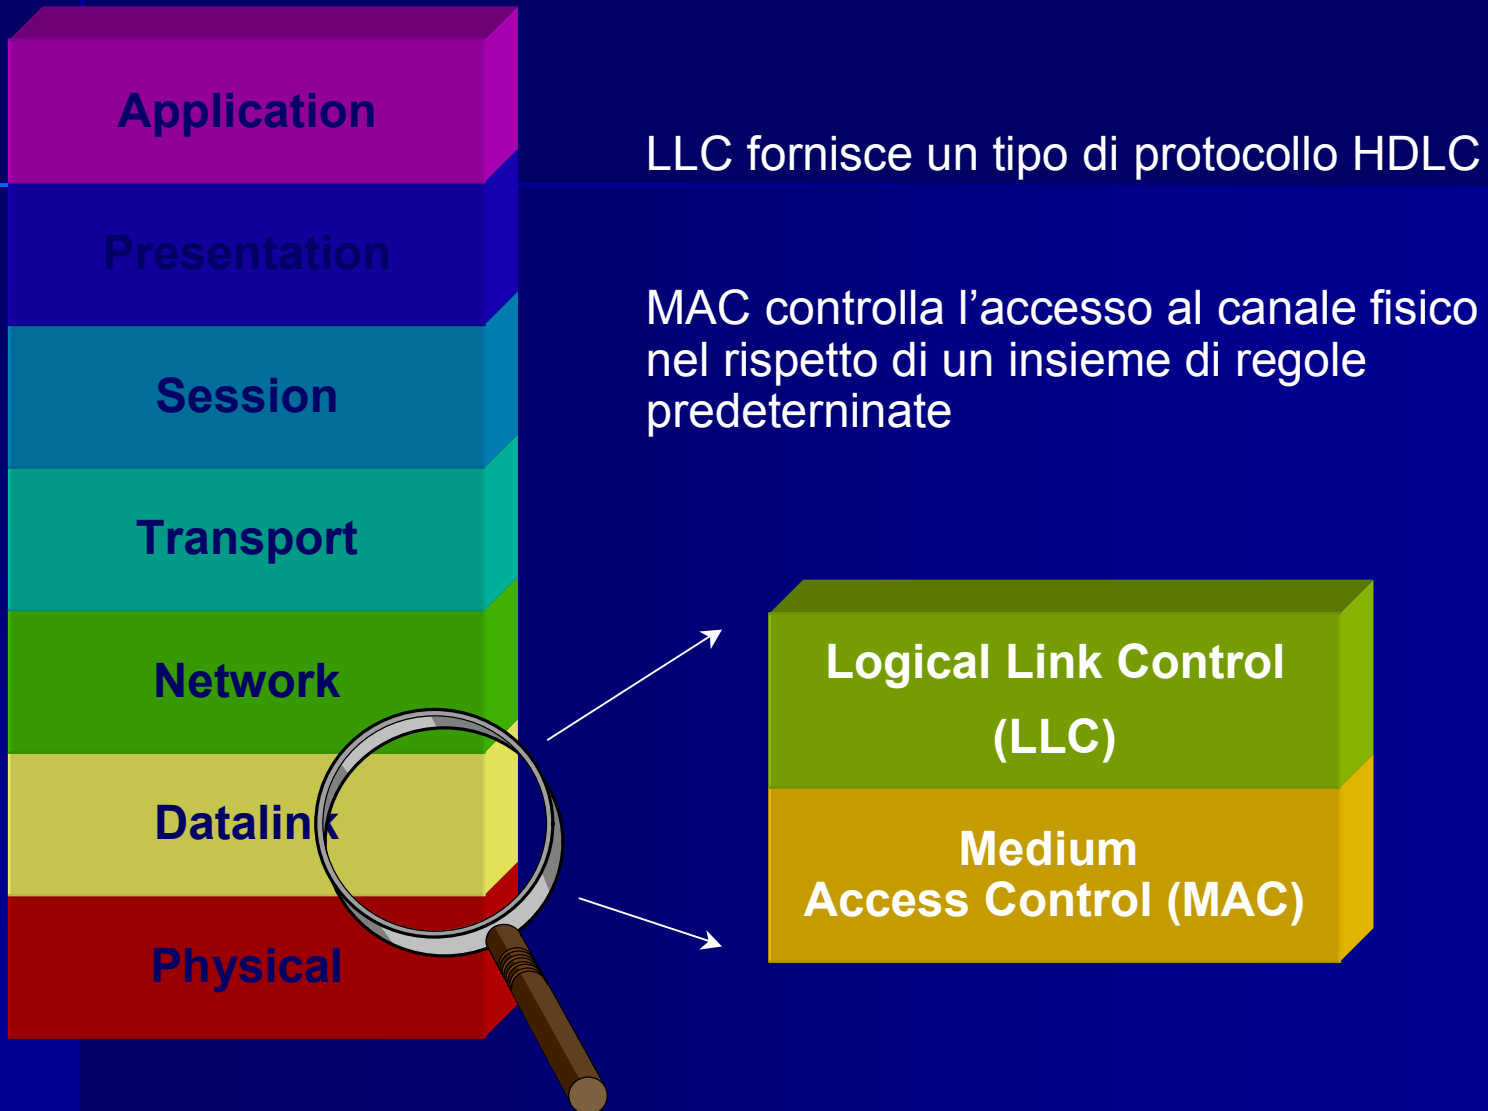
Application

Presentation

Session

Transport

Network

Datalink

Physical

LLC fornisce un tipo di protocollo HDLC

MAC controlla l’accesso al canale fisico nel rispetto di un insieme di regole predeterninate

Logical Link Control (LLC)

Medium Access Control (MAC)